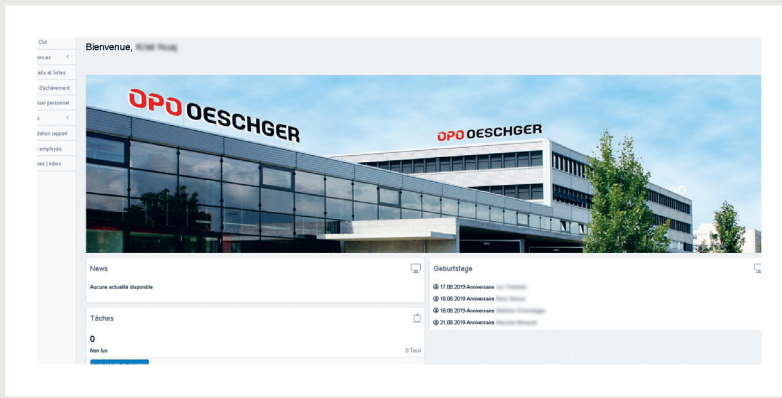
Out
ences
ats et listes
d'achèvement
sier personnel
s
dation rapport
employés
es | Inbox

Bienvenue, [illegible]

OPO OESCHGER
OPO OESCHGER

News
Aucune actualité disponible

Tâches
0
Non lus
0 Total

Geburtstage
17.08.2019 Anniversaire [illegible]
18.08.2019 Anniversaire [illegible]
18.08.2019 Anniversaire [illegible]
21.08.2019 Anniversaire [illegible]